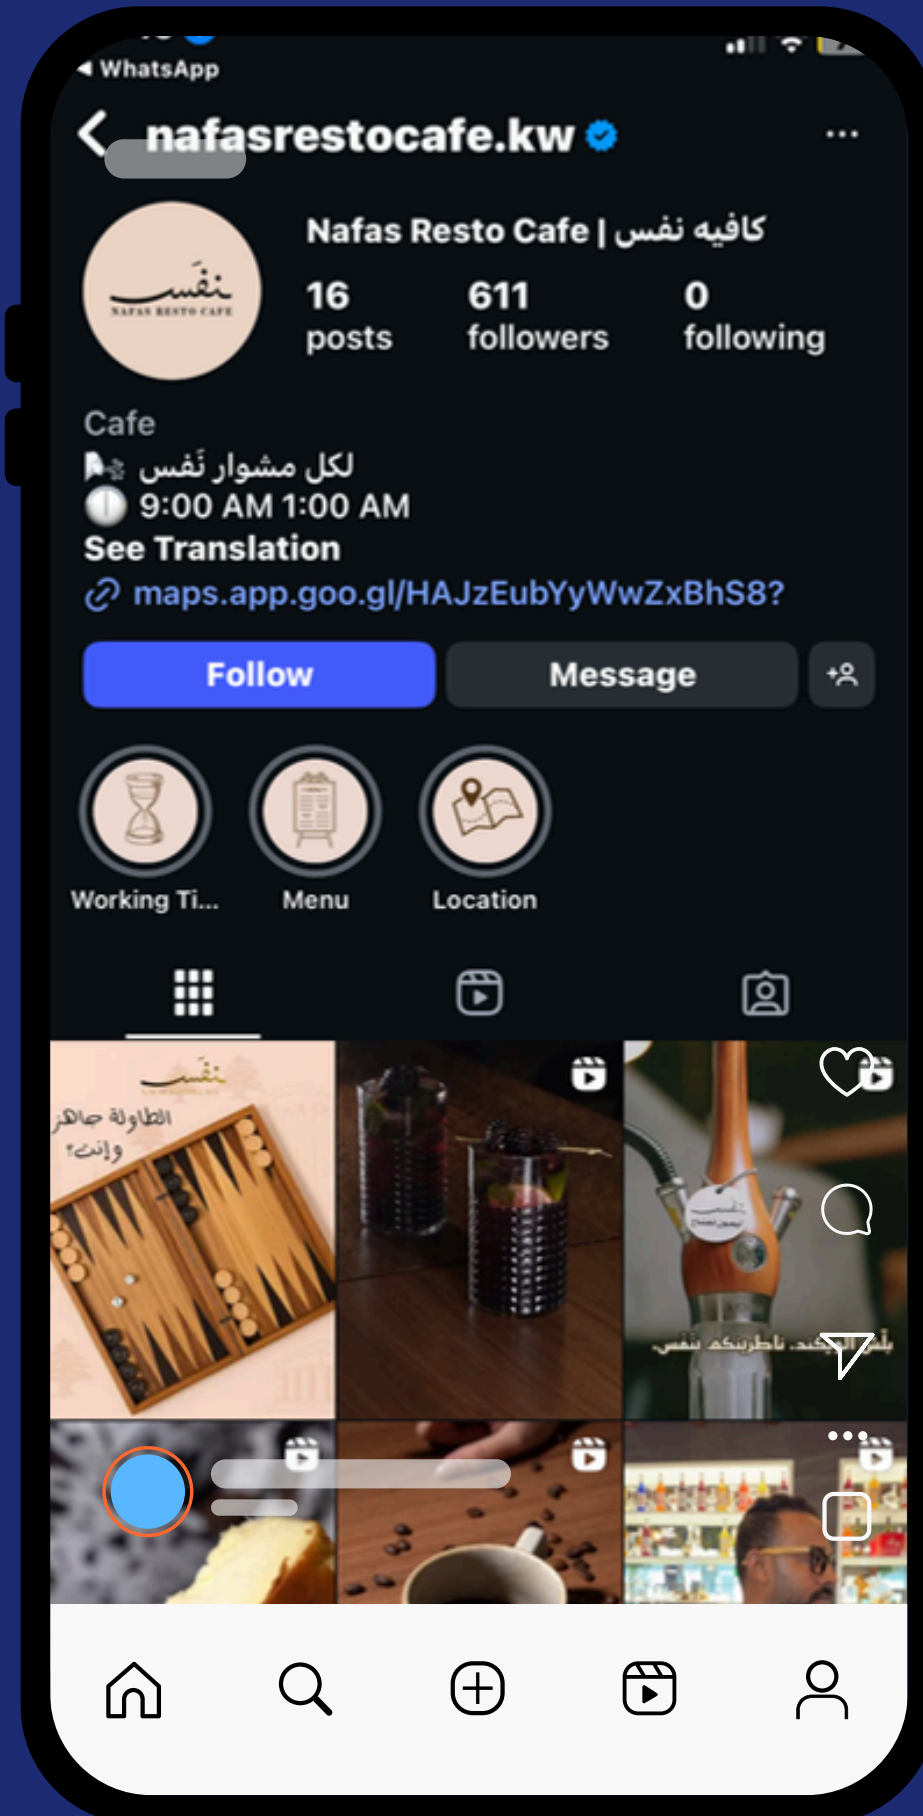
◂ WhatsApp

nafasresstocafe.kw

Nafas Resto Cafe | كافيه نفس

نَفَس
NAFAS RESTO CAFE

16 posts
611 followers
0 following

Cafe
لكل مشوار نَفس
9:00 AM 1:00 AM
See Translation
maps.app.goo.gl/HAJzEubYyWwZxBhS8?

Follow
Message

Working Ti...
Menu
Location

نَفَس
الطاولة جاهزة
وإنت؟

بلكي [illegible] ناطرينكم نفس